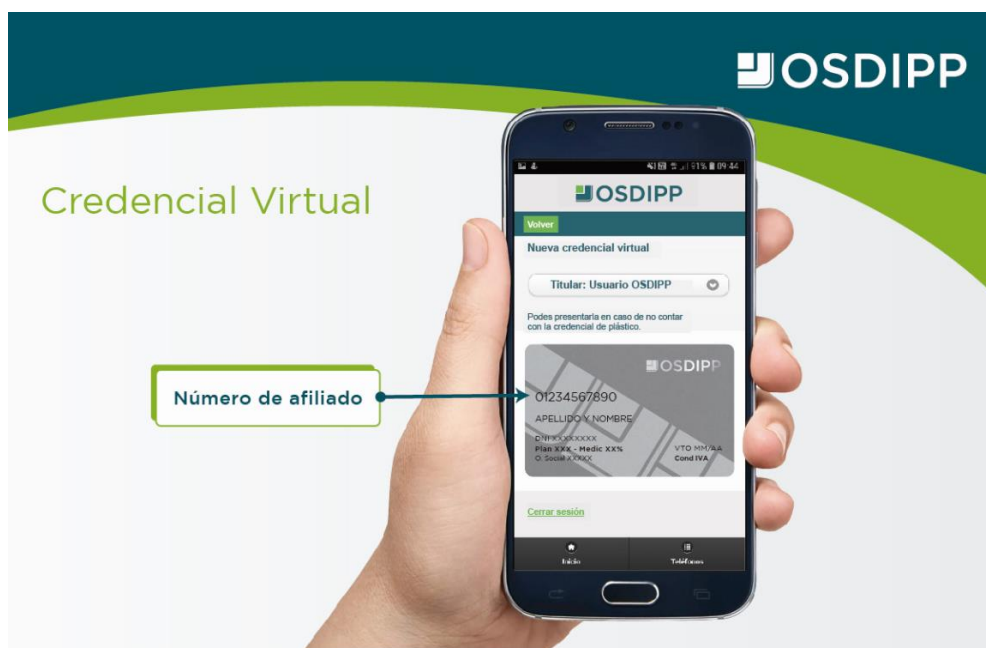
OSDIPP

Credencial Virtual

Número de afiliado

61% 09:44

OSDIPP

Volver

Nueva credencial virtual

Titular: Usuario OSDIPP

Podes presentarla en caso de no contar con la credencial de plástico.

OSDIPP

01234567890

APELLIDO Y NOMBRE

DNI XXXXXXXX
Plan XXX - Medic XX%
O. Social XXXXX

VTO MM/AA
Cond IVA

Cerrar sesión

Inicio

Teléfonos